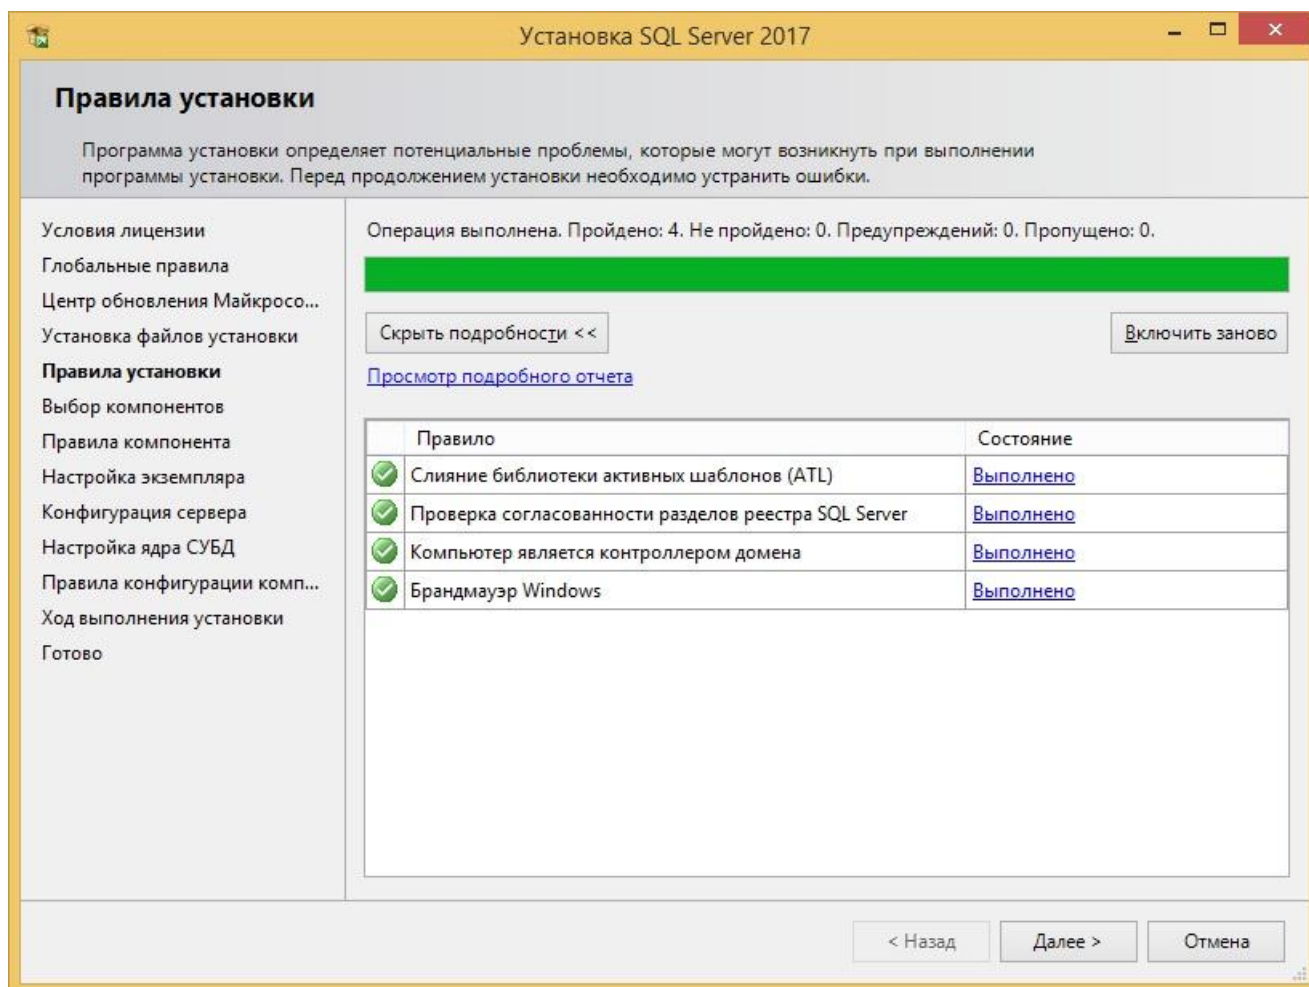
Установка SQL Server 2017

Правила установки

Программа установки определяет потенциальные проблемы, которые могут возникнуть при выполнении программы установки. Перед продолжением установки необходимо устранить ошибки.

Условия лицензии
Глобальные правила
Центр обновления Майкросо...
Установка файлов установки
Правила установки
Выбор компонентов
Правила компонента
Настройка экземпляра
Конфигурация сервера
Настройка ядра СУБД
Правила конфигурации комп...
Ход выполнения установки
Готово

Операция выполнена. Пройдено: 4. Не пройдено: 0. Предупреждений: 0. Пропущено: 0.

Скрыть подробности <<

Включить заново

Просмотр подробного отчета

| | Правило | Состояние |
|---|---|---|
| | Слияние библиотеки активных шаблонов (ATL) | Выполнено |
| | Проверка согласованности разделов реестра SQL Server | Выполнено |
| | Компьютер является контроллером домена | Выполнено |
| | Брандмауэр Windows | Выполнено |

< Назад
Далее >
Отмена